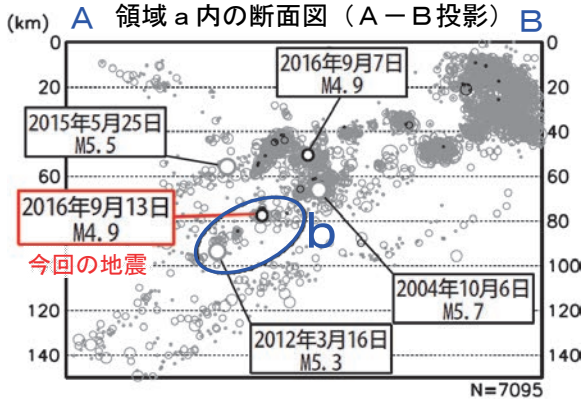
(km) A 領域 a 内の断面図（A－B投影） B

0
20
40
60
80
100
120
140

0
20
40
60
80
100
120
140

2016年9月7日
M4.9

2015年5月25日
M5.5

2016年9月13日
M4.9

今回の地震

b

2004年10月6日
M5.7

2012年3月16日
M5.3

N=7095